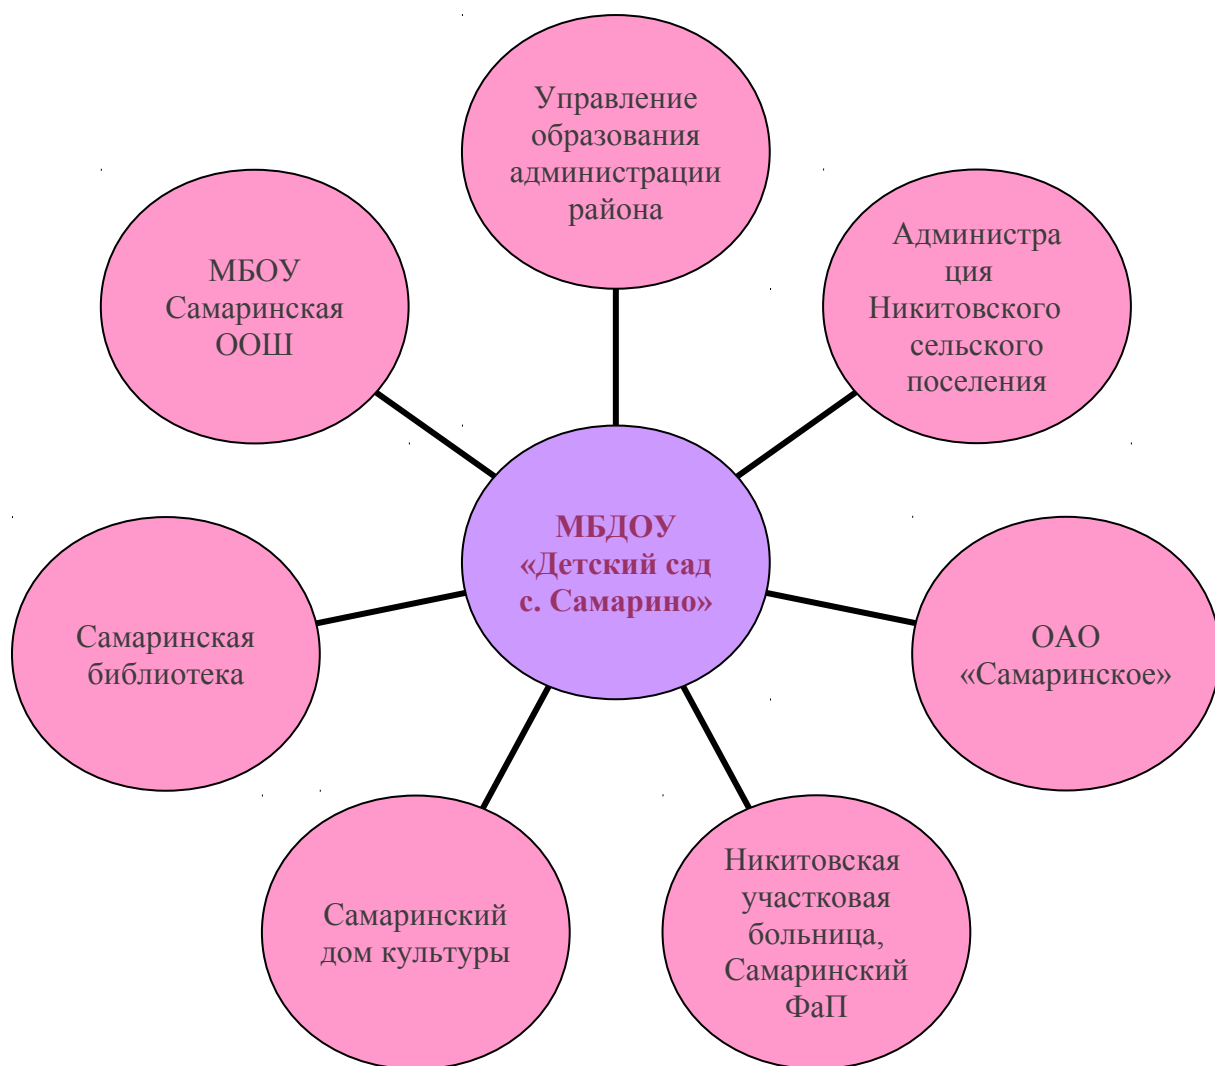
Управление образования администрации района

МБОУ Самаринская ООШ

Администра ция Никитовского сельского поселения

МБДОУ «Детский сад с. Самарино»

Самаринская библиотека

ОАО «Самаринское»

Самаринский дом культуры

Никитовская участковая больница, Самаринский ФаП